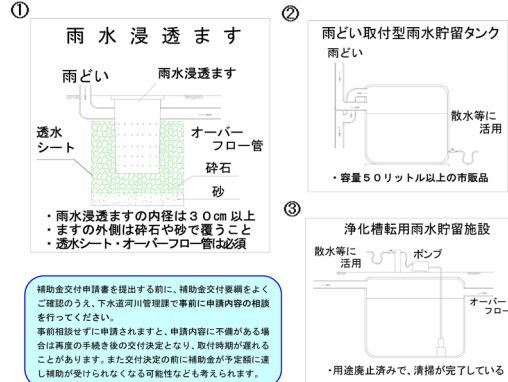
①

雨水浸透ます

雨どい

雨水浸透ます

透水シート

オーバーフロー管

砕石

砂

・雨水浸透ますの内径は３０cm以上
・ますの外側は砕石や砂で覆うこと
・透水シート・オーバーフロー管は必須

②

雨どい取付型雨水貯留タンク

雨どい

散水等に活用

・容量５０リットル以上の市販品

③

浄化槽転用雨水貯留施設

散水等に活用

ポンプ

オーバーフロー

・用途廃止済みで、清掃が完了している

補助金交付申請書を提出する前に、補助金交付要綱をよくご確認のうえ、下水道河川管理課で事前に申請内容の相談を行ってください。
事前相談せずに申請されますと、申請内容に不備がある場合は再度の手続き後の交付決定となり、取付時期が遅れることがあります。また交付決定の前に補助金が予定額に達し補助が受けられなくなる可能性なども考えられます。